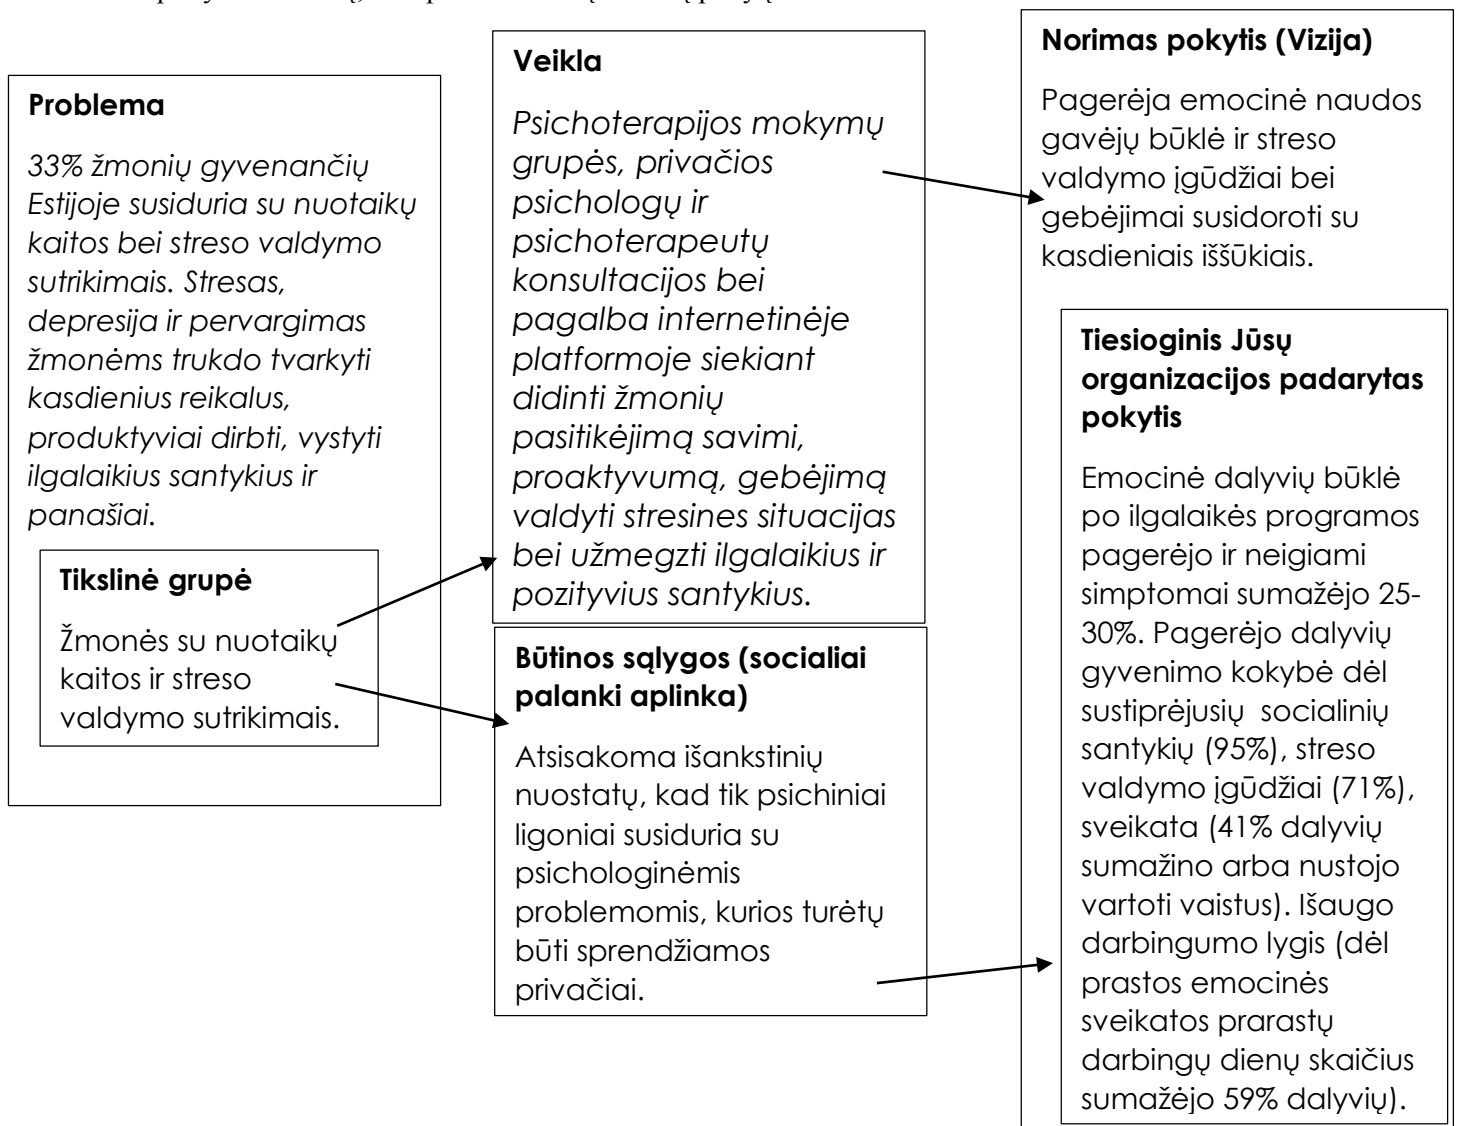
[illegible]

**Problema**

*33% žmonių gyvenančių Estijoje susiduria su nuotaikų kaitos bei streso valdymo sutrikimais. Stresas, depresija ir pervargimas žmonėms trukdo tvarkyti kasdienius reikalus, produktyviai dirbti, vystyti ilgalaikius santykius ir panašiai.*

**Tikslinė grupė**

Žmonės su nuotaikų kaitos ir streso valdymo sutrikimais.

**Veikla**

*Psichoterapijos mokymų grupės, privačios psichologų ir psichoterapeutų konsultacijos bei pagalba internetinėje platformoje siekiant didinti žmonių pasitikėjimą savimi, proaktyvumą, gebėjimą valdyti stresines situacijas bei užmegzti ilgalaikius ir pozityvius santykius.*

**Būtinos sąlygos (socialiai palanki aplinka)**

Atsisakoma išankstinių nuostatų, kad tik psichiniai ligoniai susiduria su psichologinėmis problemomis, kurios turėtų būti sprendžiamos privačiai.

**Norimas pokytis (Vizija)**

Pagerėja emocinė naudos gavėjų būklė ir streso valdymo įgūdžiai bei gebėjimai susidoroti su kasdieniais iššūkiais.

**Tiesioginis Jūsų organizacijos padarytas pokytis**

Emocinė dalyvių būklė po ilgalaikės programos pagerėjo ir neigiami simptomai sumažėjo 25-30%. Pagerėjo dalyvių gyvenimo kokybė dėl sustiprėjusių socialinių santykių (95%), streso valdymo įgūdžiai (71%), sveikata (41% dalyvių sumažino arba nustojo vartoti vaistus). Išaugo darbingumo lygis (dėl prastos emocinės sveikatos prarastų darbingų dienų skaičius sumažėjo 59% dalyvių).